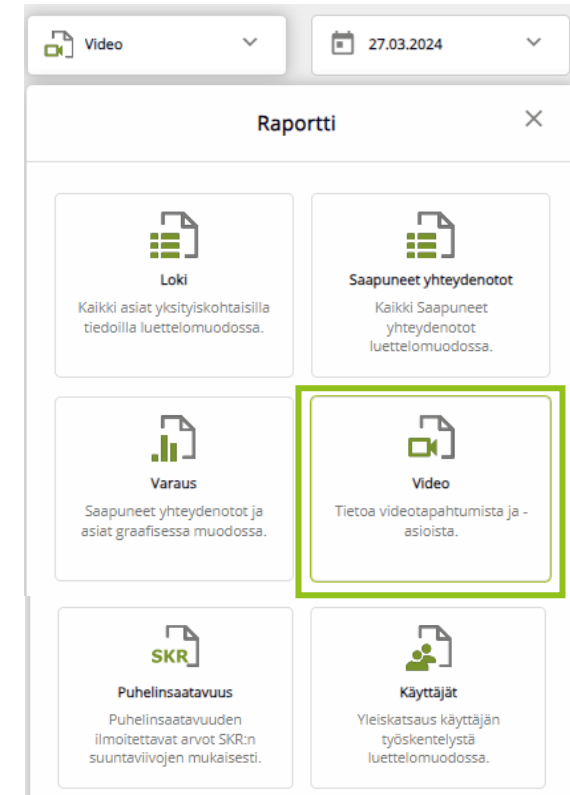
Video

27.03.2024

Raportti

Loki
Kaikki asiat yksityiskohtaisilla tiedoilla luettelomuodossa.

Saapuneet yhteydenotot
Kaikki Saapuneet yhteydenotot luettelomuodossa.

Varaus
Saapuneet yhteydenotot ja asiat graafisessa muodossa.

Video
Tietoa videotapahtumista ja -asioista.

SKR
Puhelinsaatavuus
Puhelinsaatavuuden ilmoitettavat arvot SKR:n suuntaviivojen mukaisesti.

Käyttäjät
Yleiskatsaus käyttäjän työskentelystä luettelomuodossa.